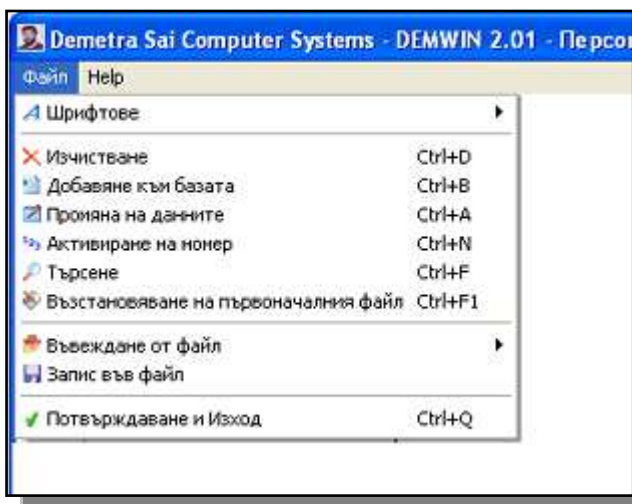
Demetra Sai Computer Systems - DEMWIN 2.01 - Персо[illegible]

Файл Help

Шрифтове

Изчистване Ctrl+D
Добавяне към базата Ctrl+B
Промяна на данните Ctrl+A
Активиране на номер Ctrl+N
Търсене Ctrl+F
Възстановяване на първоначалния файл Ctrl+F1

Въвеждане от файл
Запис във файл

Потвърждаване и Изход Ctrl+Q